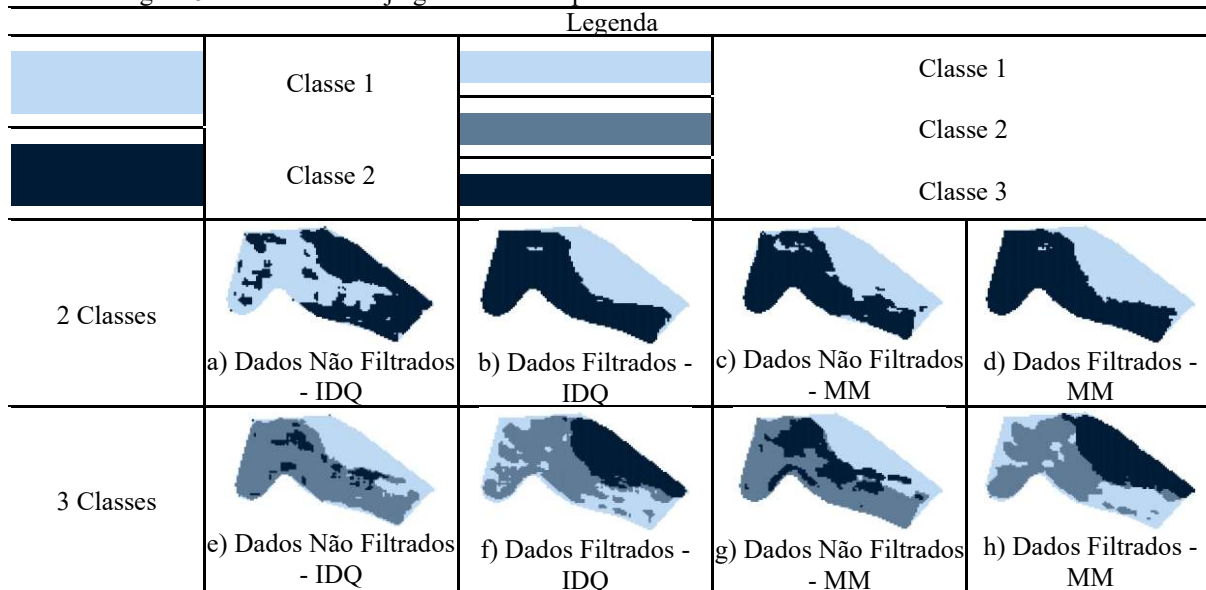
| Legenda | | | | |
|---|---|---|---|---|
| | Classe 1<br>Classe 2 | | Classe 1<br>Classe 2<br>Classe 3 | |
| 2 Classes | a) Dados Não Filtrados - IDQ | b) Dados Filtrados - IDQ | c) Dados Não Filtrados - MM | d) Dados Filtrados - MM |
| 3 Classes | e) Dados Não Filtrados - IDQ | f) Dados Filtrados - IDQ | g) Dados Não Filtrados - MM | h) Dados Filtrados - MM |